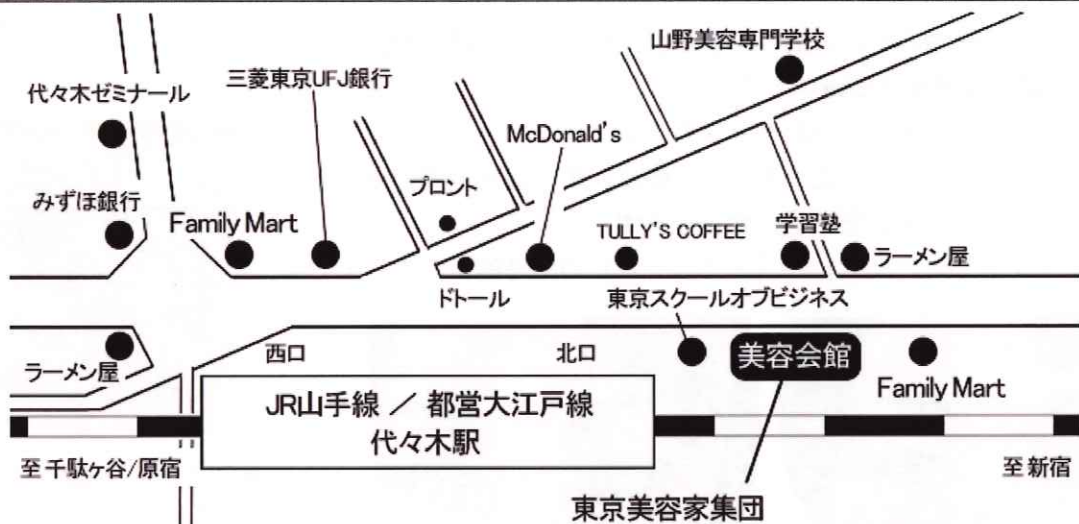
山野美容専門学校

代々木ゼミナール

三菱東京UFJ銀行

McDonald's

プロント

みずほ銀行

Family Mart

TULLY'S COFFEE

学習塾

ラーメン屋

ドトール

東京スクールオブビジネス

西口

北口

美容会館

ラーメン屋

Family Mart

JR山手線 ／ 都営大江戸線
代々木駅

至 千駄ヶ谷/原宿

至 新宿

東京美容家集団